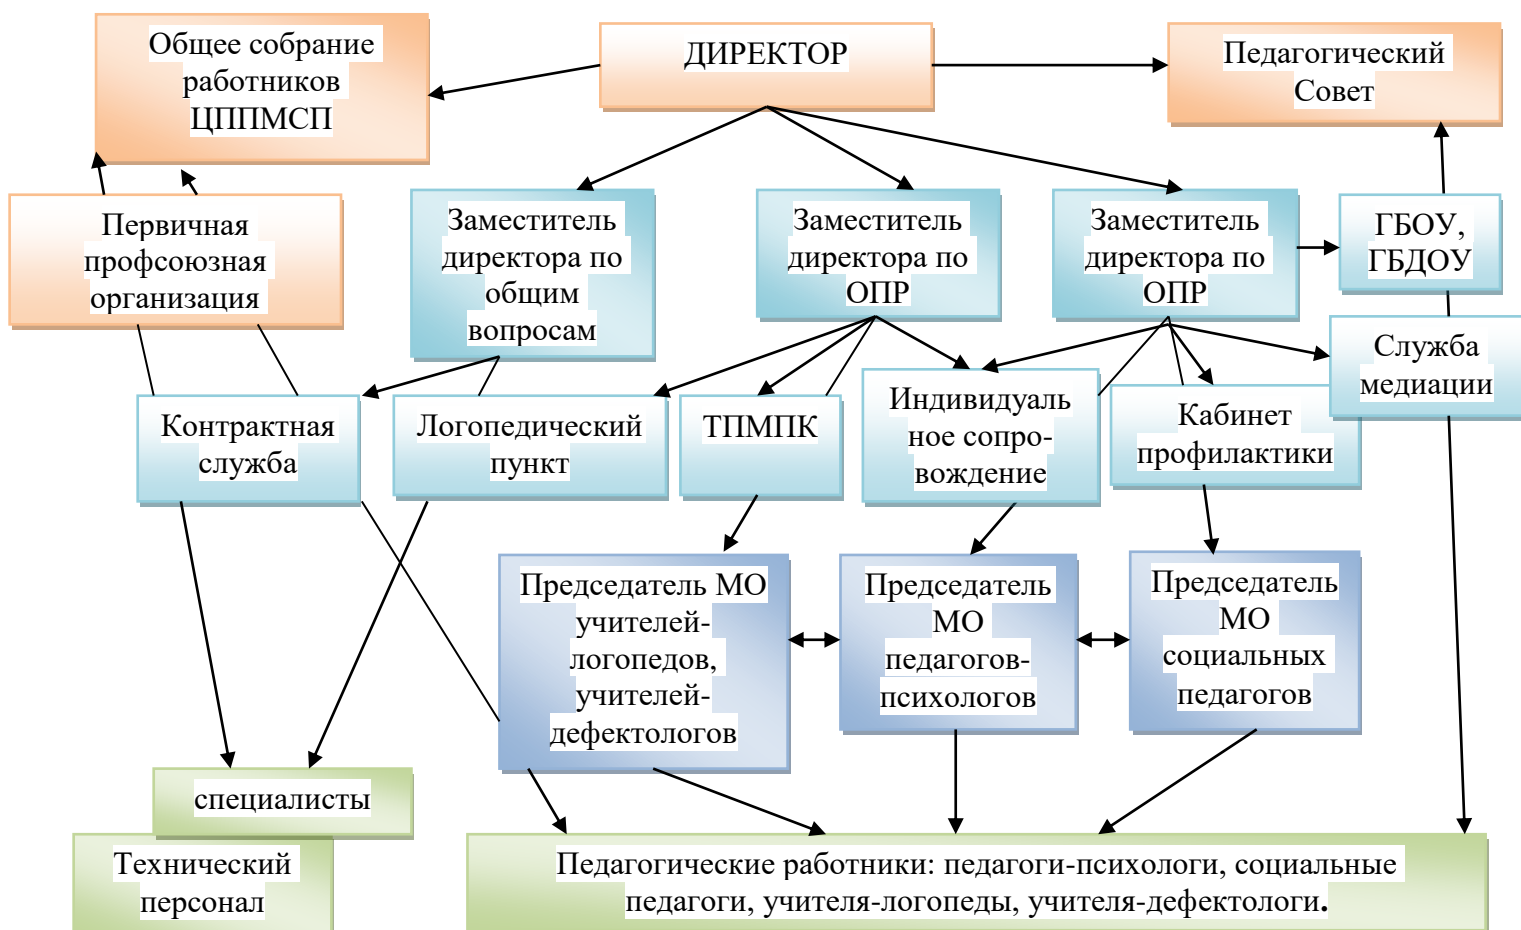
Общее собрание работников ЦППМСП

ДИРЕКТОР

Педагогический Совет

Первичная профсоюзная организация

Заместитель директора по общим вопросам

Заместитель директора по ОПР

Заместитель директора по ОПР

ГБОУ, ГБДОУ

Служба медиации

Контрактная служба

Логопедический пункт

ТПМПК

Индивидуальное сопровождение

Кабинет профилактики

Председатель МО учителей-логопедов, учителей-дефектологов

Председатель МО педагогов-психологов

Председатель МО социальных педагогов

специалисты

Технический персонал

Педагогические работники: педагоги-психологи, социальные педагоги, учителя-логопеды, учителя-дефектологи.